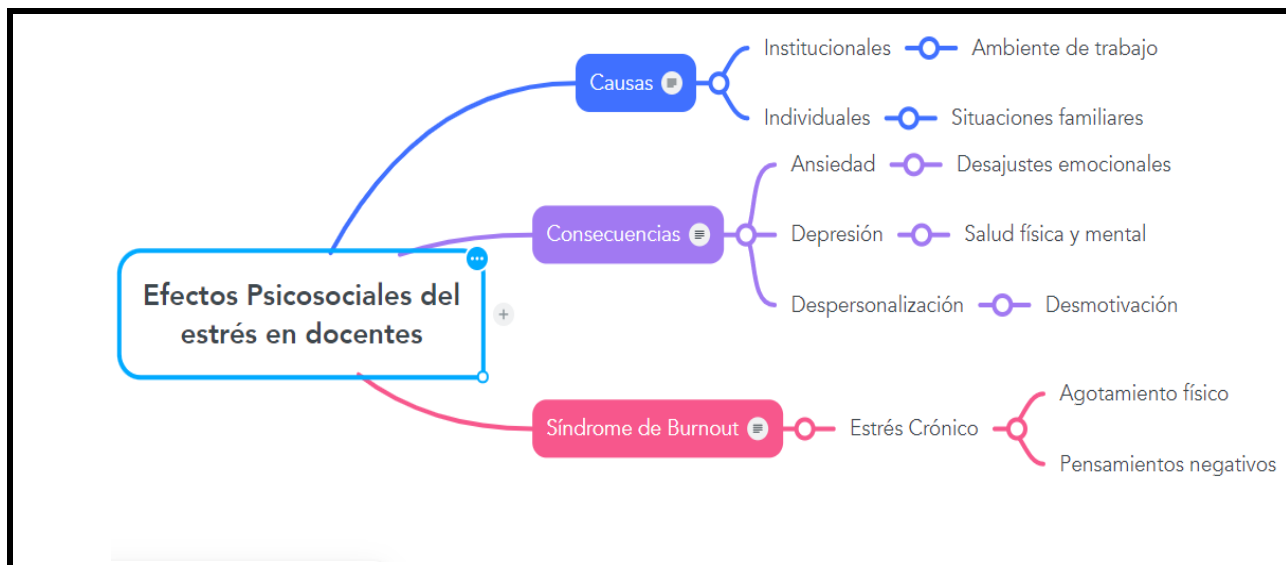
Efectos Psicosociales del estrés en docentes

Causas

Institucionales

Ambiente de trabajo

Individuales

Situaciones familiares

Consecuencias

Ansiedad

Desajustes emocionales

Depresión

Salud física y mental

Despersonalización

Desmotivación

Síndrome de Burnout

Estrés Crónico

Agotamiento físico

Pensamientos negativos